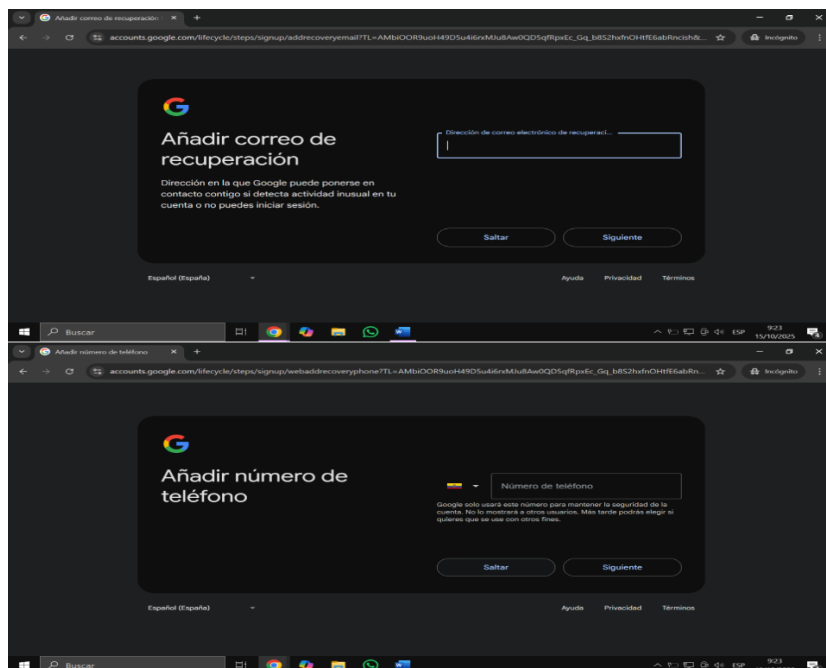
Añadir correo de recuperación ×  +

accounts.google.com/lifecycle/steps/signup/addrecoveryemail?TL=AMbiOOR9uoH49D5u4i6rxMJu8Aw0QD5qfRpxEc_Gq_b8S2hxfnOHtfE6abRncish&...

Incógnito

G

Añadir correo de recuperación

Dirección en la que Google puede ponerse en contacto contigo si detecta actividad inusual en tu cuenta o no puedes iniciar sesión.

Dirección de correo electrónico de recuperaci...

Saltar

Siguiente

Español (España)

Ayuda Privacidad Términos

Buscar

ESP 9:23 15/10/2025

Añadir número de teléfono ×  +

accounts.google.com/lifecycle/steps/signup/webaddrecoveryphone?TL=AMbiOOR9uoH49D5u4i6rxMJu8Aw0QD5qfRpxEc_Gq_b8S2hxfnOHtfE6abRn...

Incógnito

G

Añadir número de teléfono

Número de teléfono

Google solo usará este número para mantener la seguridad de la cuenta. No lo mostrará a otros usuarios. Más tarde podrás elegir si quieres que se use con otros fines.

Saltar

Siguiente

Español (España)

Ayuda Privacidad Términos

Buscar

ESP 9:23